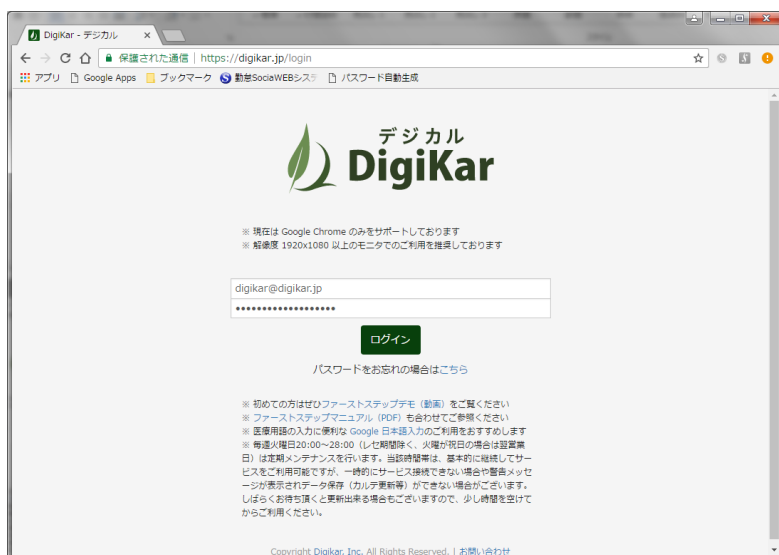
DigiKar - デジカル

保護された通信 | https://digikar.jp/login

アプリ Google Apps ブックマーク 勤怠SociaWEBシステ パスワード自動生成

デジカル DigiKar

※ 現在は Google Chrome のみをサポートしております
※ 解像度 1920x1080 以上のモニタでのご利用を推奨しております

digikar@digikar.jp
••••••••••••••••••••

ログイン

パスワードをお忘れの場合はこちら

※ 初めての方はぜひファーストステップデモ（動画）をご覧ください
※ ファーストステップマニュアル（PDF）も合わせてご参照ください
※ 医療用語の入力に便利な Google 日本語入力のご利用をおすすめします
※ 毎週火曜日20:00～28:00（レセ期間除く、火曜が祝日の場合は翌営業日）は定期メンテナンスを行います。当該時間帯は、基本的に継続してサービスをご利用可能ですが、一時的にサービス接続できない場合や警告メッセージが表示されデータ保存（カルテ更新等）ができない場合がございます。しばらくお待ち頂くと更新出来る場合もございますので、少し時間を空けてからご利用ください。

Copyright Digikar, Inc. All Rights Reserved. | お問い合わせ